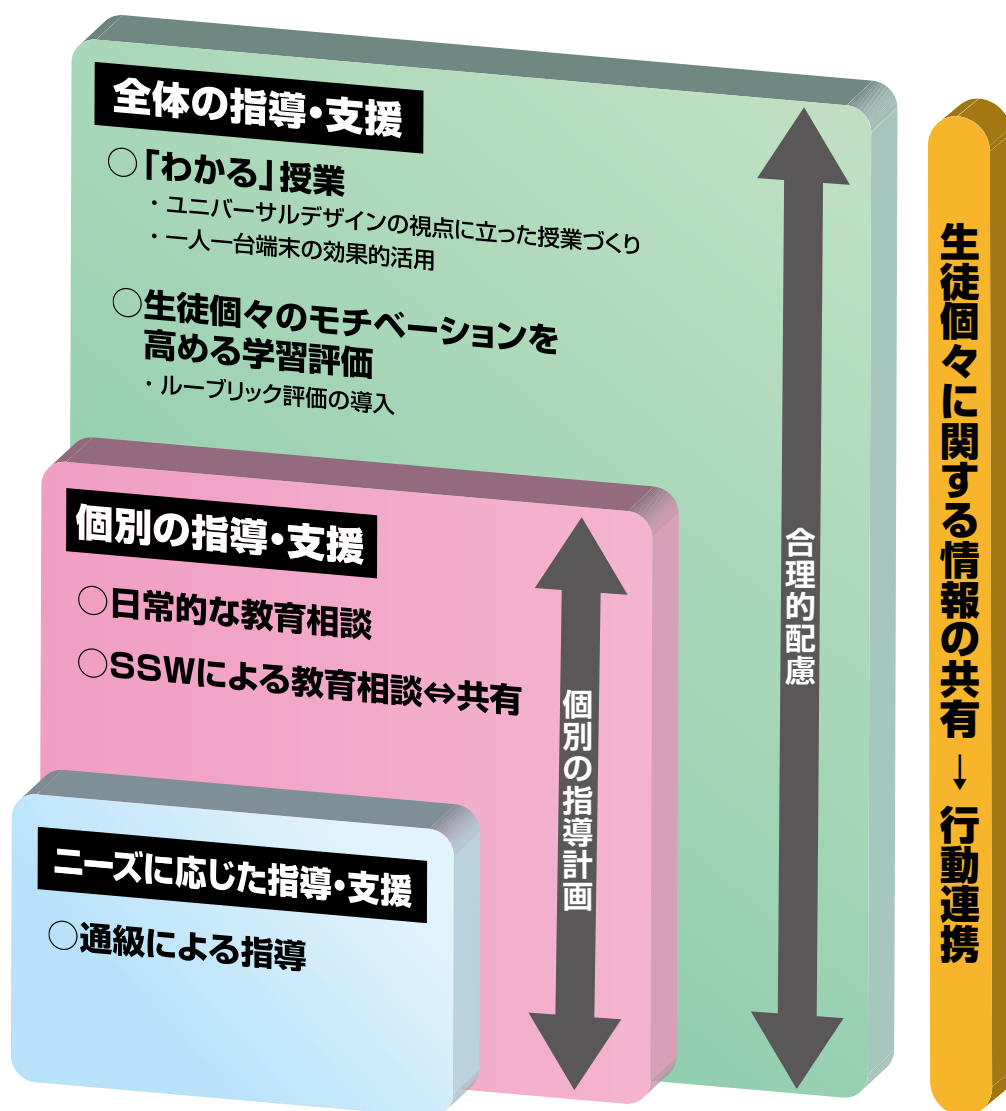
全体の指導・支援

○「わかる」授業

・ユニバーサルデザインの視点に立った授業づくり

・一人一台端末の効果的活用

○生徒個々のモチベーションを高める学習評価

・ルーブリック評価の導入

個別の指導・支援

○日常的な教育相談

○SSWによる教育相談⇔共有

ニーズに応じた指導・支援

○通級による指導

個別の指導計画

合理的配慮

生徒個々に関する情報の共有
↓
行動連携